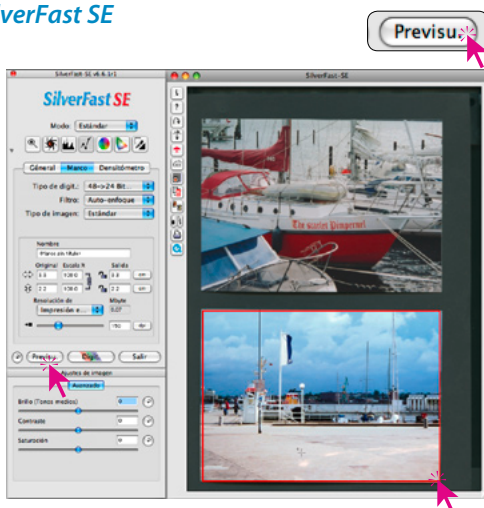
verFast SE

Previsu.

SilverFast-SE v6.6.1r1

SilverFast SE

Modo Estándar

General Marco Densitómetro

Tipo de digit.: 48->24 Bit
Filtro: Auto-enfoque
Tipo de imagen: Estándar

Nombre
Marco sin título

Original Escala % Salida
13.0 108.0 13.8 cm
22 108.0 22 cm

Resolución de Mbyte
Impresión e... 0.07
150 dpi

Previsu. Digit. Salir

Ajustes de imagen
Avanzado

Brillo (Tonos medios) 0
Contraste 0
Saturación 0

SilverFast-SE

The Scarlet Pimpernel